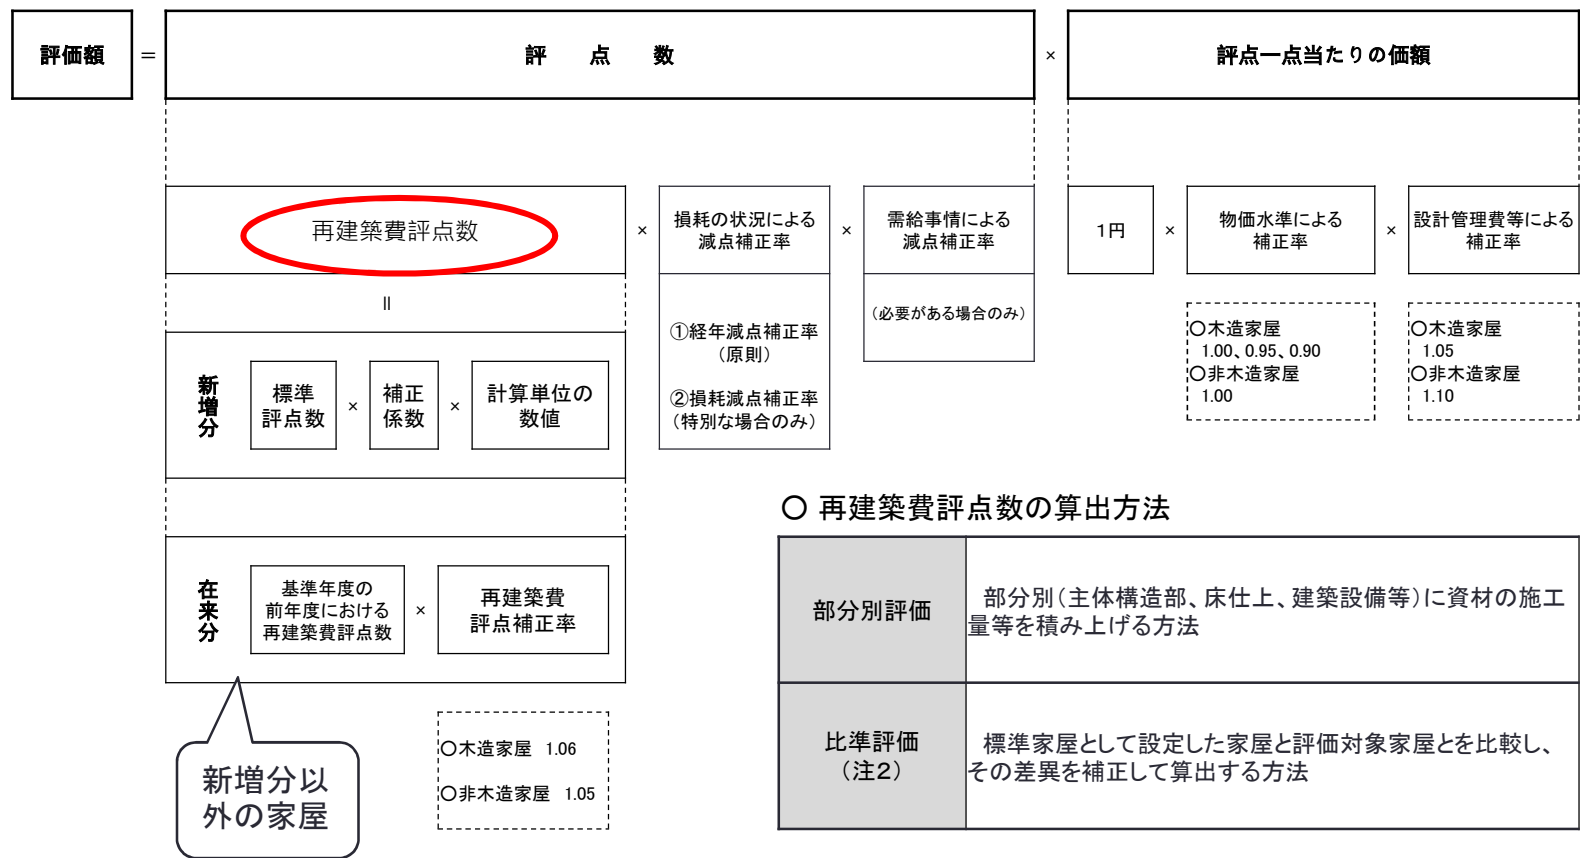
評価額 ＝ 評　点　数 × 評点一点当たりの価額

再建築費評点数 × 損耗の状況による減点補正率 × 需給事情による減点補正率

1円 × 物価水準による補正率 × 設計管理費等による補正率

‖

①経年減点補正率（原則）

②損耗減点補正率（特別な場合のみ）

（必要がある場合のみ）

○木造家屋 1.00、0.95、0.90
○非木造家屋 1.00

○木造家屋 1.05
○非木造家屋 1.10

新増分 標準評点数 × 補正係数 × 計算単位の数値

在来分 基準年度の前年度における再建築費評点数 × 再建築費評点補正率

新増分以外の家屋

○木造家屋 1.06
○非木造家屋 1.05

○ 再建築費評点数の算出方法

| 部分別評価 | 部分別（主体構造部、床仕上、建築設備等）に資材の施工量等を積み上げる方法 |
|---|---|
| 比準評価（注2） | 標準家屋として設定した家屋と評価対象家屋とを比較し、その差異を補正して算出する方法 |